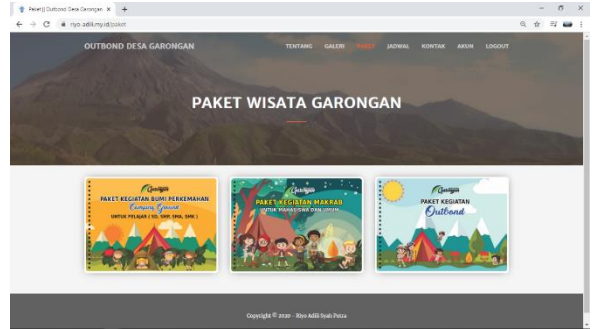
Paket|| Outbond Desa Garongan ×  +

riyo-adili.my.id/paket

OUTBOND DESA GARONGAN

TENTANG GALERI PAKET JADWAL KONTAK AKUN LOGOUT

PAKET WISATA GARONGAN

Garongan
PAKET KEGIATAN BUMI PERKEMAHAN
Camping Ground
UNTUK PELAJAR ( SD, SMP, SMA, SMK )

Garongan
PAKET KEGIATAN MAKRAB
UNTUK MAHASISWA DAN UMUM

Garongan
PAKET KEGIATAN
Outbond

Copyright © 2020 - Riyo Adili Syah Putra